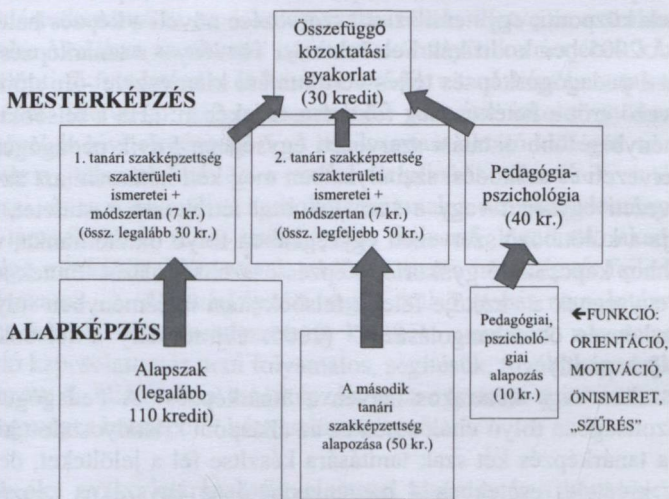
MESTERKÉPZÉS

Összefüggő közoktatási gyakorlat (30 kredit)

1. tanári szakképzettség szakterületi ismeretei + módszertan (7 kr.) (össz. legalább 30 kr.)

2. tanári szakképzettség szakterületi ismeretei + módszertan (7 kr.) (össz. legfeljebb 50 kr.)

Pedagógia-pszichológia (40 kr.)

ALAPKÉPZÉS

Alapszak (legalább 110 kredit)

A második tanári szakképzettség alapozása (50 kr.)

Pedagógiai, pszichológiai alapozás (10 kr.)

←FUNKCIÓ: ORIENTÁCIÓ, MOTIVÁCIÓ, ÖNISMERET, „SZŰRÉS"